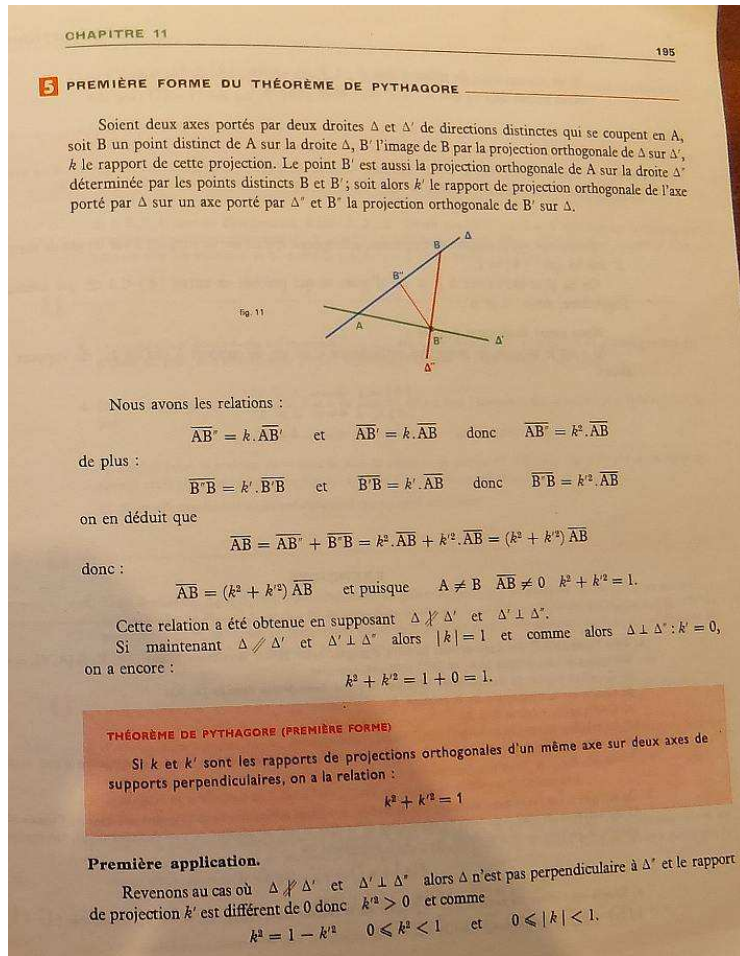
CHAPITRE 11

195

5 PREMIÈRE FORME DU THÉORÈME DE PYTHAGORE

Soient deux axes portés par deux droites Δ et Δ' de directions distinctes qui se coupent en A, soit B un point distinct de A sur la droite Δ, B' l'image de B par la projection orthogonale de Δ sur Δ', $k$ le rapport de cette projection. Le point B' est aussi la projection orthogonale de A sur la droite Δ'' déterminée par les points distincts B et B' ; soit alors $k'$ le rapport de projection orthogonale de l'axe porté par Δ sur un axe porté par Δ'' et B'' la projection orthogonale de B' sur Δ.

fig. 11

B

Δ

B''

A

B'

Δ'

Δ''

Nous avons les relations :

$\overline{AB''} = k.\overline{AB'}$ et $\overline{AB'} = k.\overline{AB}$ donc $\overline{AB''} = k^2.\overline{AB}$

de plus :

$\overline{B''B} = k'.\overline{B'B}$ et $\overline{B'B} = k'.\overline{AB}$ donc $\overline{B''B} = k'^2.\overline{AB}$

on en déduit que

$\overline{AB} = \overline{AB''} + \overline{B''B} = k^2.\overline{AB} + k'^2.\overline{AB} = (k^2 + k'^2)\,\overline{AB}$

donc :

$\overline{AB} = (k^2 + k'^2)\,\overline{AB}$ et puisque $A \neq B$ $\overline{AB} \neq 0$ $k^2 + k'^2 = 1.$

Cette relation a été obtenue en supposant $\Delta \not\perp \Delta'$ et $\Delta' \perp \Delta''$.

Si maintenant $\Delta \,/\!/\, \Delta'$ et $\Delta' \perp \Delta''$ alors $|k| = 1$ et comme alors $\Delta \perp \Delta'' : k' = 0$, on a encore :

$k^2 + k'^2 = 1 + 0 = 1.$

THÉORÈME DE PYTHAGORE (PREMIÈRE FORME)

Si $k$ et $k'$ sont les rapports de projections orthogonales d'un même axe sur deux axes de supports perpendiculaires, on a la relation :

$k^2 + k'^2 = 1$

Première application.

Revenons au cas où $\Delta \not\perp \Delta'$ et $\Delta' \perp \Delta''$ alors Δ n'est pas perpendiculaire à Δ'' et le rapport de projection $k'$ est différent de 0 donc $k'^2 > 0$ et comme

$k^2 = 1 - k'^2$ $0 \leqslant k^2 < 1$ et $0 \leqslant |k| < 1.$